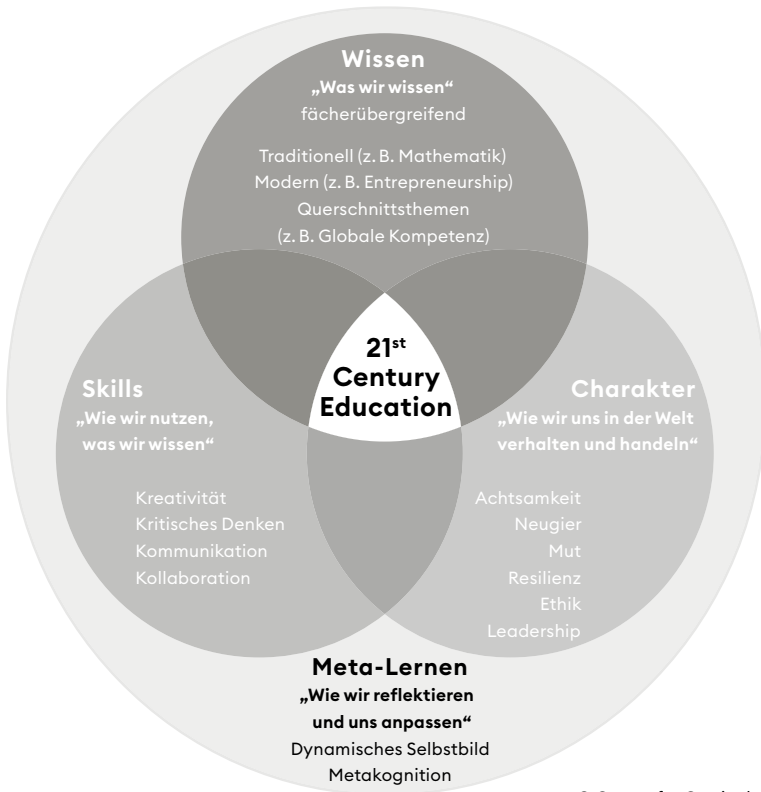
Wissen
„Was wir wissen"
fächerübergreifend

Traditionell (z. B. Mathematik)
Modern (z. B. Entrepreneurship)
Querschnittsthemen
(z. B. Globale Kompetenz)

21$^{st}$ Century Education

Skills
„Wie wir nutzen, was wir wissen"

Kreativität
Kritisches Denken
Kommunikation
Kollaboration

Charakter
„Wie wir uns in der Welt verhalten und handeln"

Achtsamkeit
Neugier
Mut
Resilienz
Ethik
Leadership

Meta-Lernen
„Wie wir reflektieren und uns anpassen"
Dynamisches Selbstbild
Metakognition

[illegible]